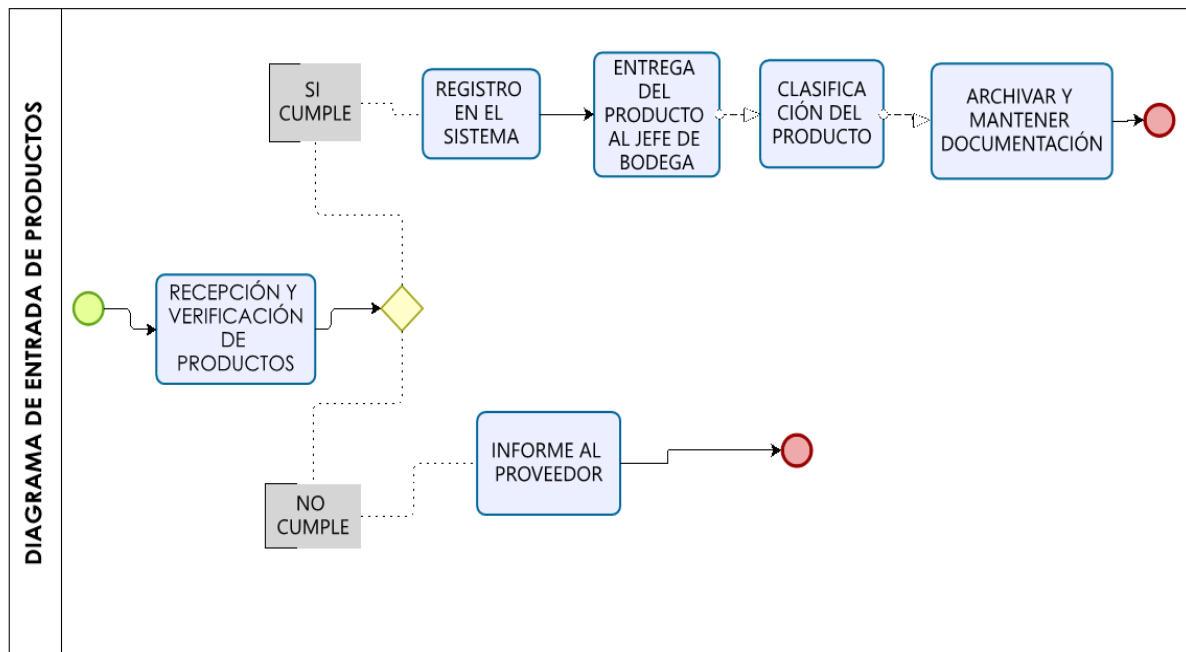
DIAGRAMA DE ENTRADA DE PRODUCTOS

RECEPCIÓN Y VERIFICACIÓN DE PRODUCTOS

SI CUMPLE

REGISTRO EN EL SISTEMA

ENTREGA DEL PRODUCTO AL JEFE DE BODEGA

CLASIFICACIÓN DEL PRODUCTO

ARCHIVAR Y MANTENER DOCUMENTACIÓN

NO CUMPLE

INFORME AL PROVEEDOR